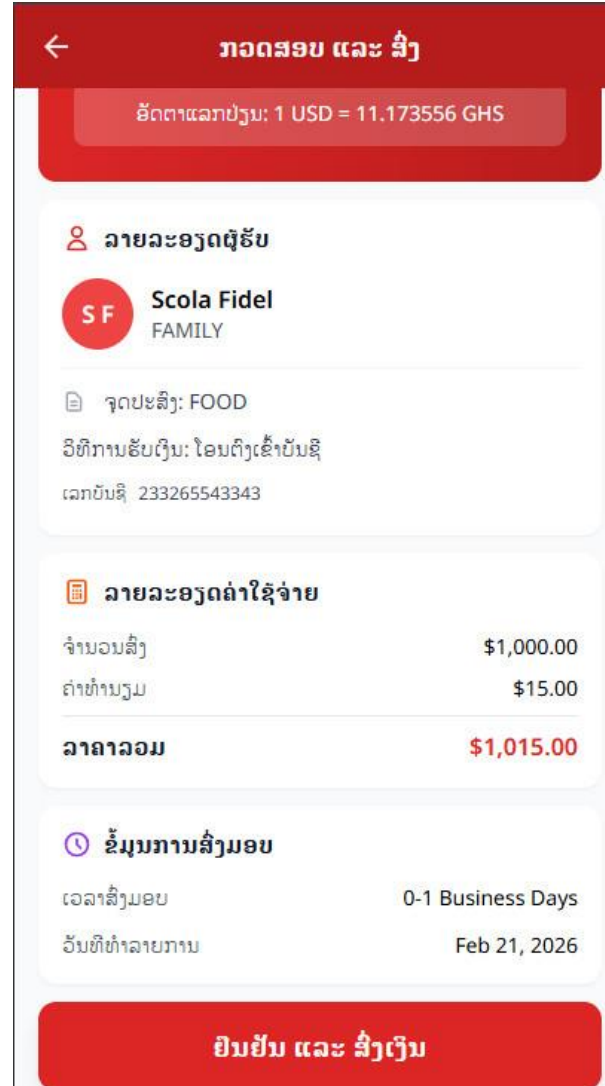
←
ກວດສອບ ແລະ ສົ່ງ

ອັດຕາແລກປ່ຽນ: 1 USD = 11.173556 GHS

ລາຍລະອຽດຜູ້ຮັບ

SF
Scola Fidel
FAMILY

ຈຸດປະສົງ: FOOD
ວິທີການຮັບເງິນ: ໂອນເງິນເຂົ້າບັນຊີ
ເລກບັນຊີ 233265543343

ລາຍລະອຽດຄ່າໃຊ້ຈ່າຍ

| ຈຳນວນສົ່ງ | $1,000.00 |
|---|---|
| ຄ່າທຳນຽມ | $15.00 |
| ລາຄາລວມ | $1,015.00 |

ຂໍ້ມູນການສົ່ງມອບ

| ເວລາສົ່ງມອບ | 0-1 Business Days |
|---|---|
| ວັນທີທຳລາຍການ | Feb 21, 2026 |

ຢືນຢັນ ແລະ ສົ່ງເງິນ